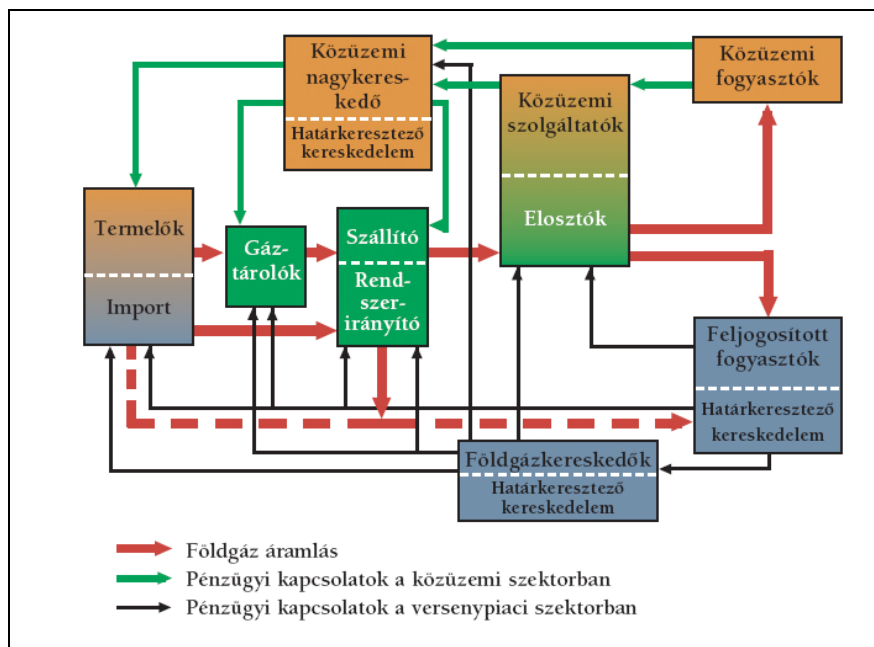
Közüzemi nagykereskedő

Határkeresztező kereskedelem

Közüzemi fogyasztók

Közüzemi szolgáltatók

Elosztók

Termelők

Import

Gáztárolók

Szállító

Rendszerirányító

Feljogosított fogyasztók

Határkeresztező kereskedelem

Földgázkereskedők

Határkeresztező kereskedelem

Földgáz áramlás

Pénzügyi kapcsolatok a közüzemi szektorban

Pénzügyi kapcsolatok a versenypiaci szektorban